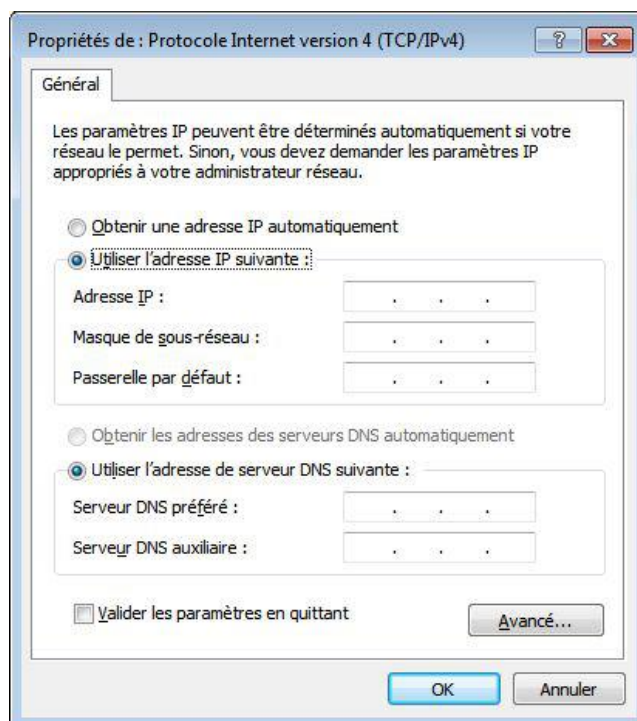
Propriétés de : Protocole Internet version 4 (TCP/IPv4)

?

Général

Les paramètres IP peuvent être déterminés automatiquement si votre réseau le permet. Sinon, vous devez demander les paramètres IP appropriés à votre administrateur réseau.

Obtenir une adresse IP automatiquement

Utiliser l'adresse IP suivante :

Adresse IP : . . .

Masque de sous-réseau : . . .

Passerelle par défaut : . . .

Obtenir les adresses des serveurs DNS automatiquement

Utiliser l'adresse de serveur DNS suivante :

Serveur DNS préféré : . . .

Serveur DNS auxiliaire : . . .

Valider les paramètres en quittant

Avancé...

OK

Annuler